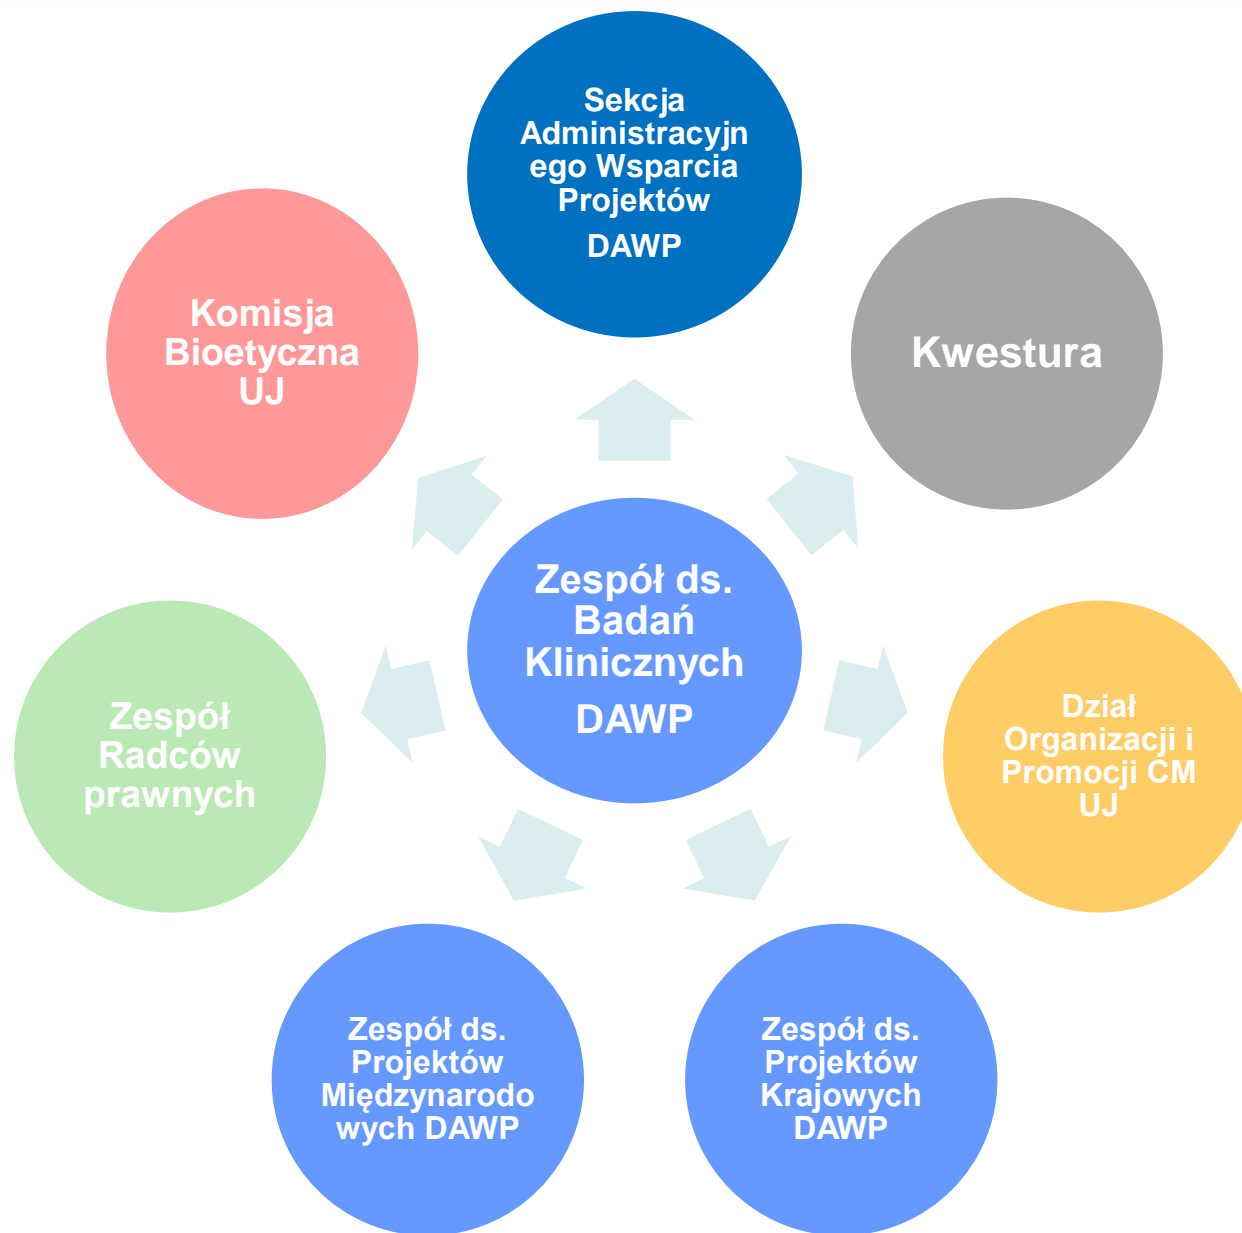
Sekcja Administracyjnego Wsparcia Projektów
DAWP

Kwestura

Dział Organizacji i Promocji CM UJ

Zespół ds. Projektów Krajowych DAWP

Zespół ds. Projektów Międzynarodowych DAWP

Zespół Radców prawnych

Komisja Bioetyczna UJ

Zespół ds. Badań Klinicznych
DAWP